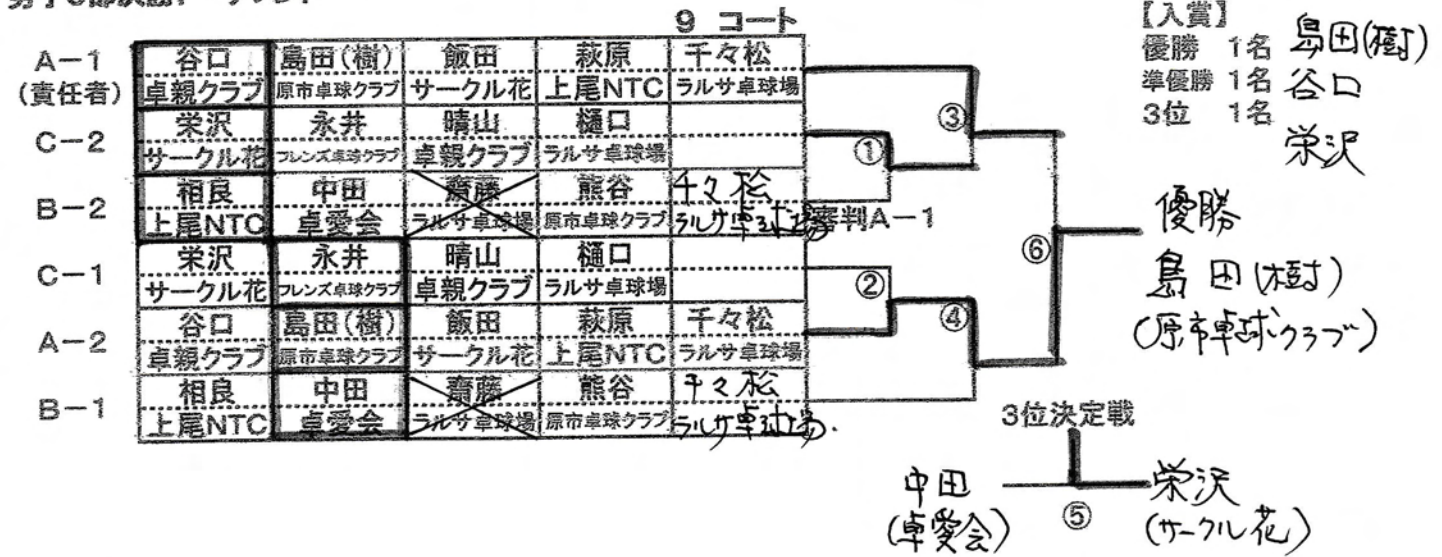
9 コート

| | | | | | |
|---|---|---|---|---|---|
| A－1 (責任者) | 谷口 卓親クラブ | 島田(樹) 原市卓球クラブ | 飯田 サークル花 | 萩原 上尾NTC | 千々松 ラルサ卓球場 |
| C－2 | 栄沢 サークル花 | 永井 フレンズ卓球クラブ | 晴山 卓親クラブ | 樋口 ラルサ卓球場 | |
| B－2 | 相良 上尾NTC | 中田 卓愛会 | 齋藤 ラルサ卓球場 | 熊谷 原市卓球クラブ | 千々松 ラルサ卓球場 |
| C－1 | 栄沢 サークル花 | 永井 フレンズ卓球クラブ | 晴山 卓親クラブ | 樋口 ラルサ卓球場 | |
| A－2 | 谷口 卓親クラブ | 島田(樹) 原市卓球クラブ | 飯田 サークル花 | 萩原 上尾NTC | 千々松 ラルサ卓球場 |
| B－1 | 相良 上尾NTC | 中田 卓愛会 | 齋藤 ラルサ卓球場 | 熊谷 原市卓球クラブ | 千々松 ラルサ卓球場. |

審判A－1

① ② ③ ④ ⑥

【入賞】
優勝 1名 島田(樹)
準優勝 1名 谷口
3位 1名 栄沢

優勝
島田(樹)
(原市卓球クラブ)

3位決定戦
中田 (卓愛会) ⑤ 栄沢 (サークル花)